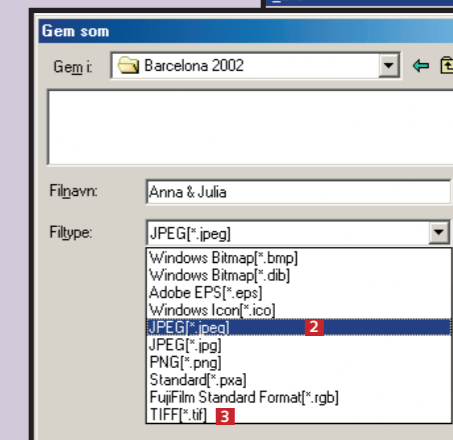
Gem som

Gem i: Barcelona 2002

Filnavn: Anna & Julia

Filtype: JPEG[*.jpeg]

Windows Bitmap[*.bmp]
Windows Bitmap[*.dib]
Adobe EPS[*.eps]
Windows Icon[*.ico]
JPEG[*.jpeg] 2
JPEG[*.jpg]
PNG[*.png]
Standard[*.pxa]
FujiFilm Standard Format[*.rgb]
TIFF[*.tif] 3